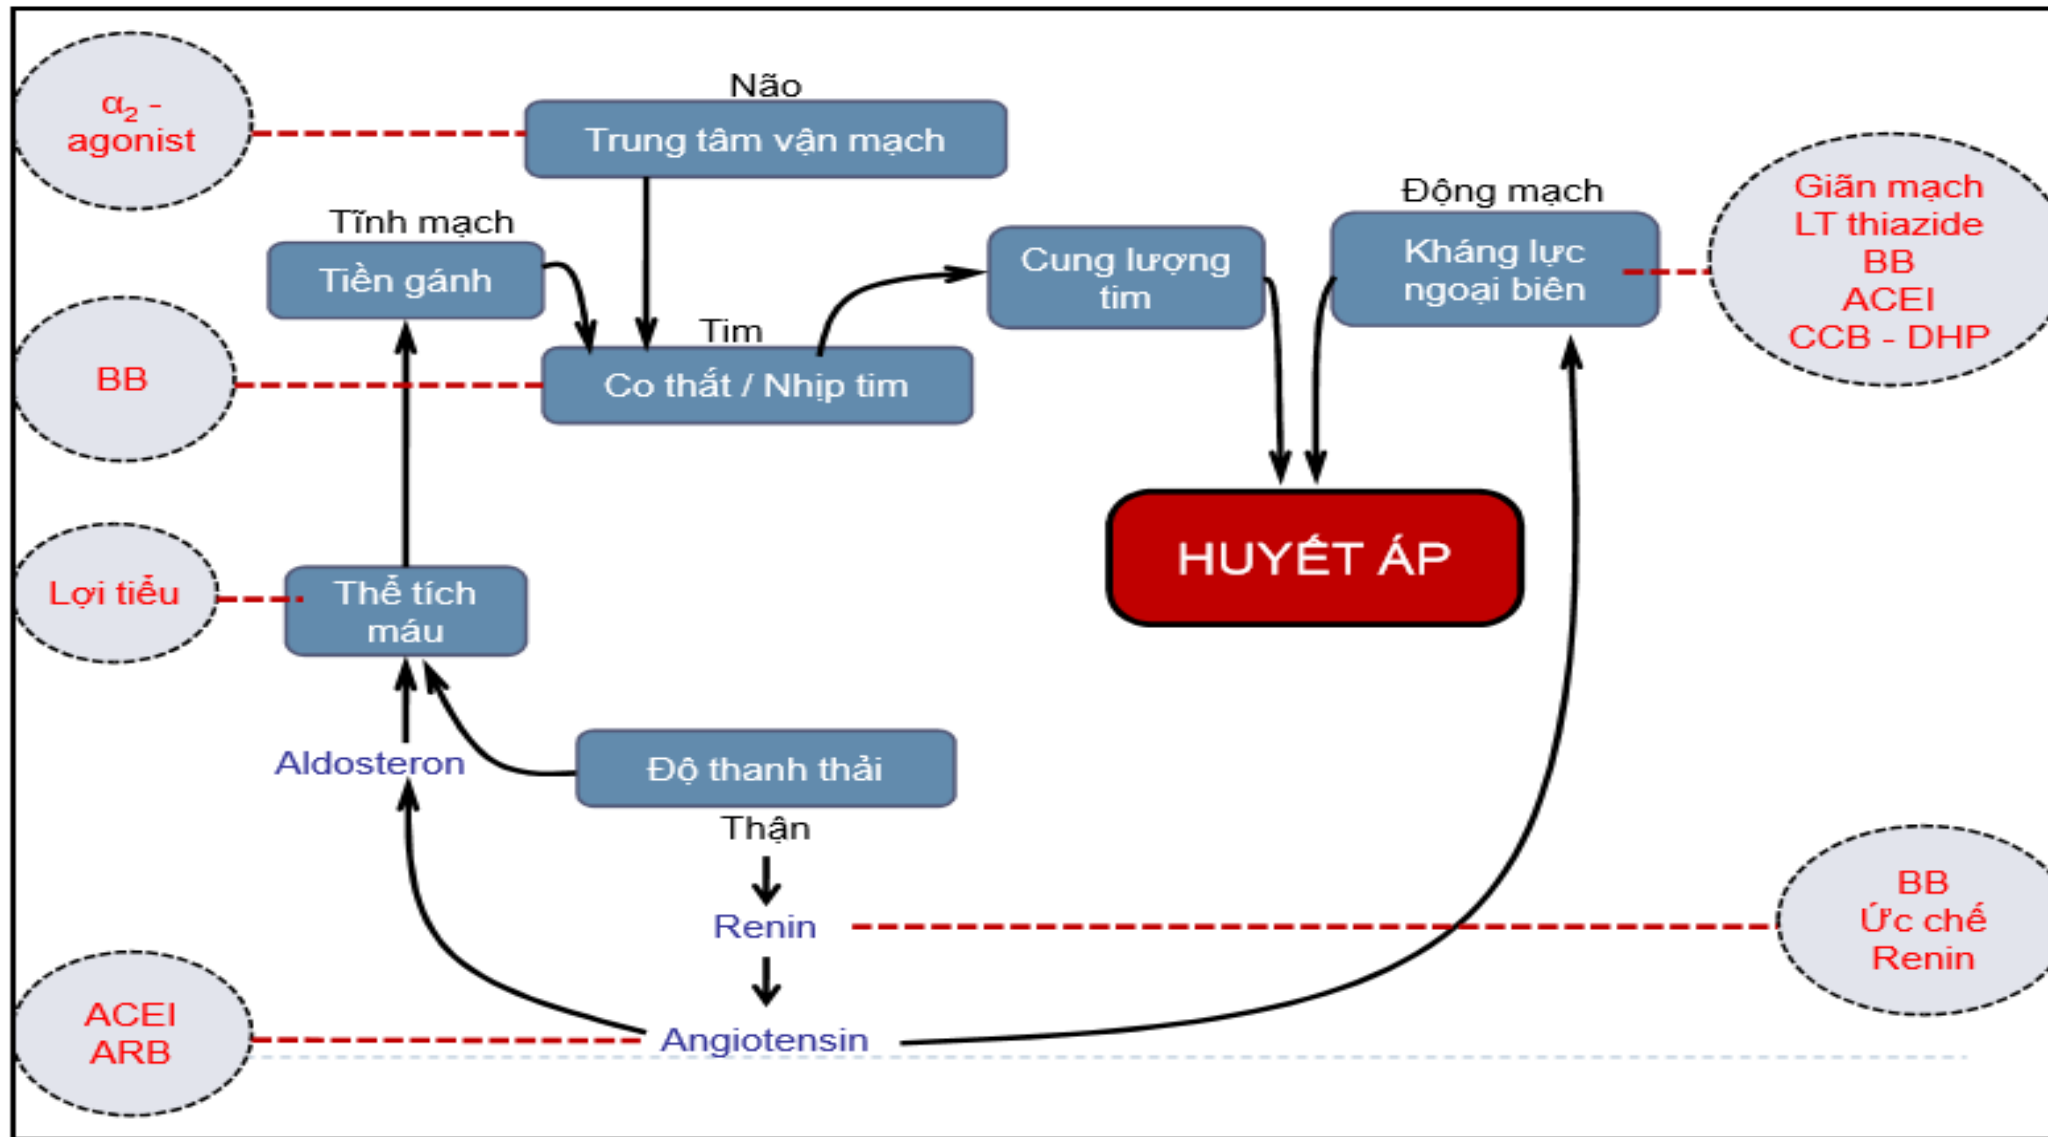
$\alpha_2$ - agonist

Não

Trung tâm vận mạch

Tĩnh mạch

Tiền gánh

BB

Tim

Co thắt / Nhịp tim

Cung lượng tim

Động mạch

Kháng lực ngoại biên

Giãn mạch
LT thiazide
BB
ACEI
CCB - DHP

HUYẾT ÁP

Lợi tiểu

Thể tích máu

Aldosteron

Độ thanh thải

Thận

Renin

BB
Ức chế Renin

ACEI
ARB

Angiotensin